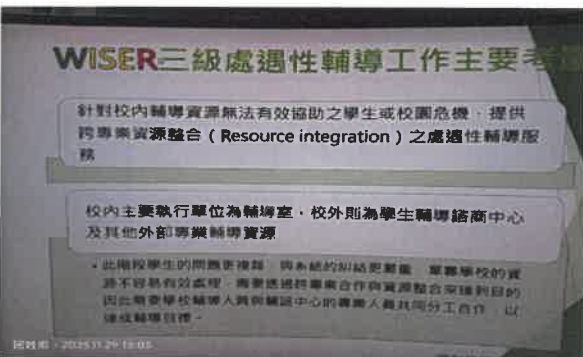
WISER三級處遇性輔導工作主要考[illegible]

針對校內輔導資源無法有效協助之學生或校園危機，提供跨專業資源整合（Resource integration）之處遇性輔導服務

校內主要執行單位為輔導室，校外則為學生輔導諮商中心及其他外部專業輔導資源

此階段學生的問題更複雜，與系統的糾結更嚴重，單靠學校的資源不容易有效處理，需要透過跨專業合作與資源整合來達到目的，因此需要學校輔導人員與輔諮中心的專業人員共同分工合作，以達成輔導目標。

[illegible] · 2025 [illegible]